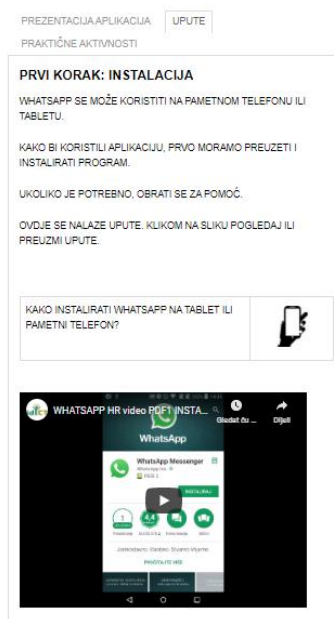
PREZENTACIJA APLIKACIJA | UPUTE | PRAKTIČNE AKTIVNOSTI

PRVI KORAK: INSTALACIJA

WHATSAPP SE MOŽE KORISTITI NA PAMETNOM TELEFONU ILI TABLETU.

KAKO BI KORISTILI APLIKACIJU, PRVO MORAMO PREUZETI I INSTALIRATI PROGRAM.

UKOLIKO JE POTREBNO, OBRATI SE ZA POMOĆ.

OVDJE SE NALAZE UPUTE. KLIKOM NA SLIKU POGLEDAJ ILI PREUZMI UPUTE.

KAKO INSTALIRATI WHATSAPP NA TABLET ILI PAMETNI TELEFON?

WHATSAPP HR video PDF1 INSTA...
Gledat ću ...
Dijeli
WhatsApp
WhatsApp Messenger
WhatsApp Inc.
PEGI 3
INSTALIRAJ
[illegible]
PROČITAJTE VIŠE